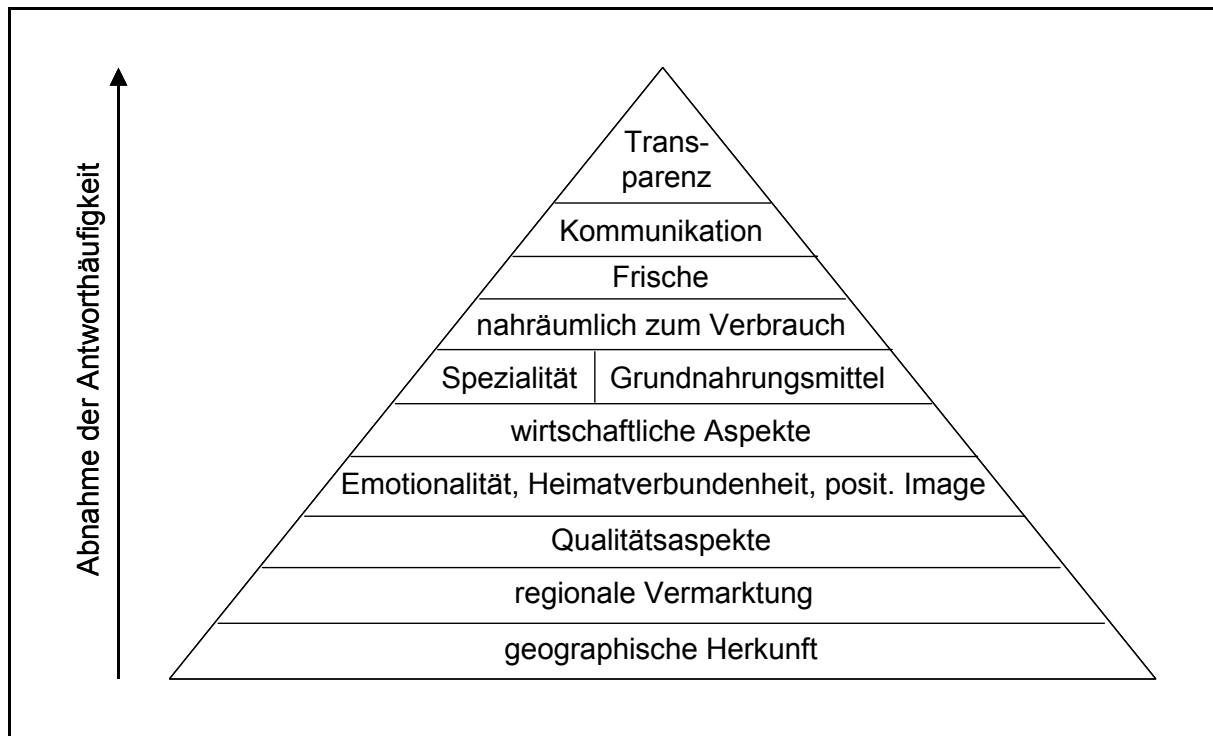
Abnahme der Antworthäufigkeit

Transparenz

Kommunikation

Frische

nahräumlich zum Verbrauch

Spezialität | Grundnahrungsmittel

wirtschaftliche Aspekte

Emotionalität, Heimatverbundenheit, posit. Image

Qualitätsaspekte

regionale Vermarktung

geographische Herkunft